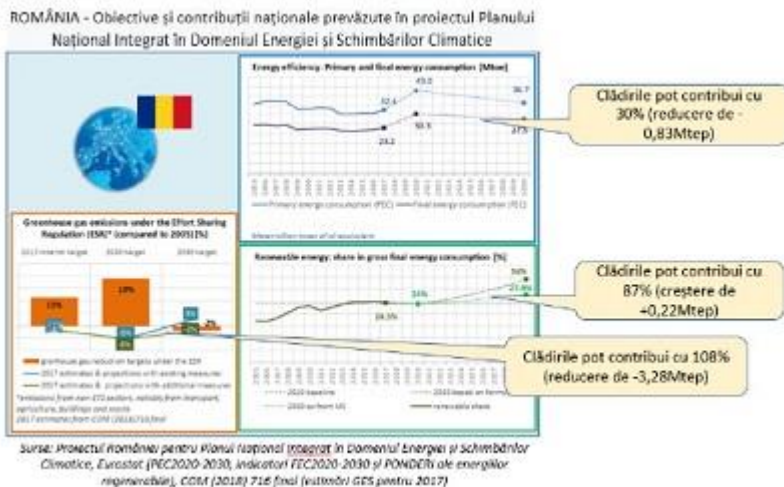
ROMÂNIA - Obiective și contribuții naționale prevăzute în proiectul Planului Național Integrat în Domeniul Energiei și Schimbărilor Climatice

Energy efficiency: Primary and final energy consumption [Mtoe]

32.6
43.0
36.7
24.2
30.3
27.5

Primary energy consumption (PEC)
Final energy consumption (FEC)

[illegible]

Clădirile pot contribui cu 30% (reducere de -0,83Mtep)

Greenhouse gas emissions under the Effort Sharing Regulation (ESR)* (compared to 2005) [%]

2013 interim target
2020 target
2030 target

-13%
-19%

greenhouse gas reduction targets under the ESR
2017 estimates & projections with existing measures
2017 estimates & projections with additional measures
*emissions from non-ETS sectors, notably from transport, agriculture, buildings and waste
2017 estimates from COM (2018)716 final

Renewable energy: share in gross final energy consumption [%]

34%
24%
24.5%
30.4%

2020 baseline
2030 Draft NECP
2030 target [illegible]
renewable share

Clădirile pot contribui cu 87% (creștere de +0,22Mtep)

Clădirile pot contribui cu 108% (reducere de -3,28Mtep)

Surse: Proiectul României pentru Planul Național Integrat în Domeniul Energiei și Schimbărilor Climatice, Eurostat (PEC2020-2030, indicatori FEC2020-2030 și PONDERi ale energiilor regenerabile), COM (2018) 716 final (estimări GES pentru 2017)